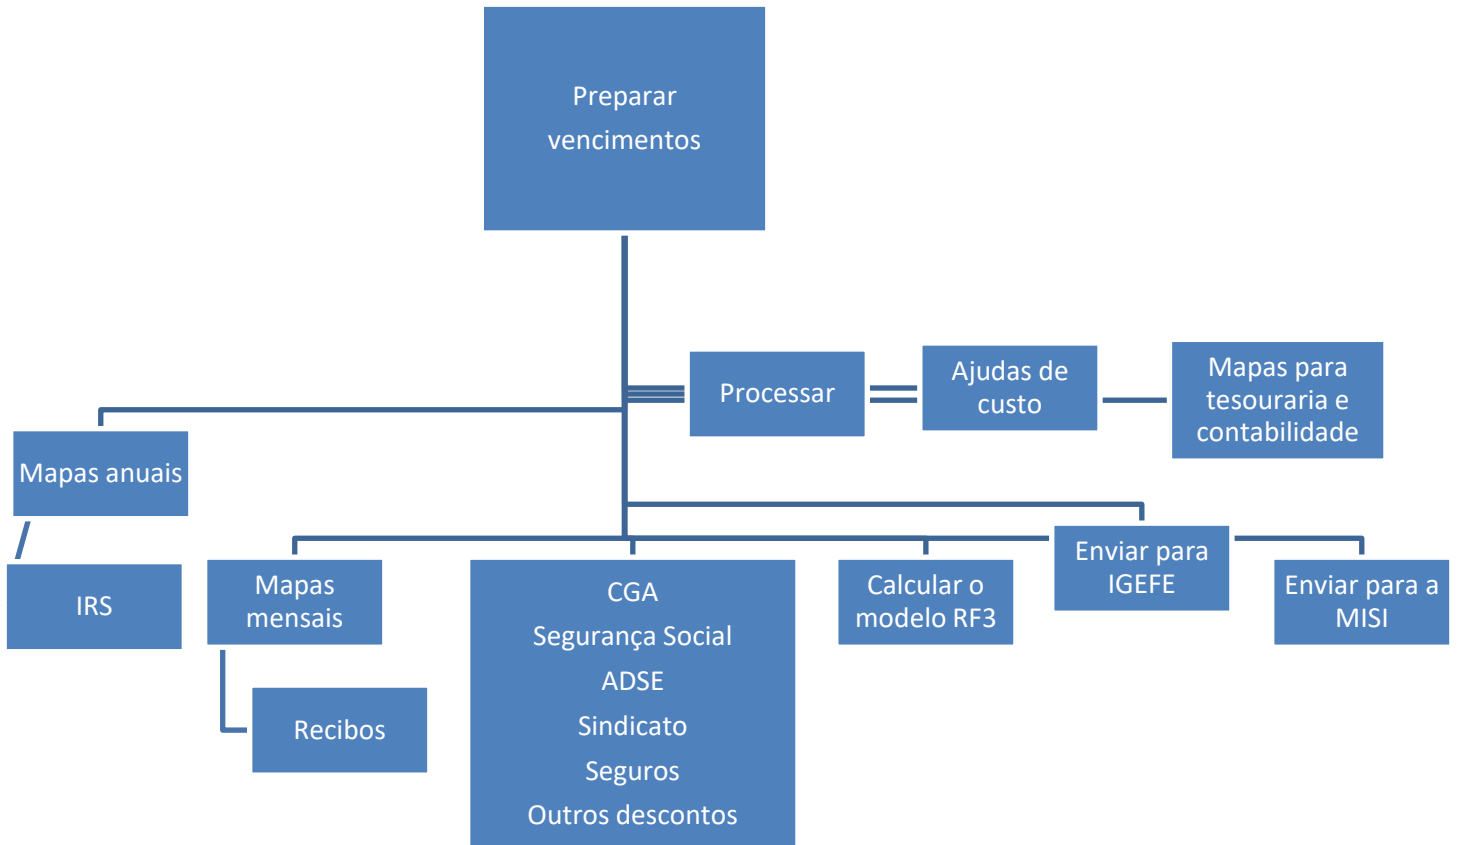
Preparar vencimentos

Processar

Ajudas de custo

Mapas para tesouraria e contabilidade

Mapas anuais

IRS

Mapas mensais

Recibos

CGA
Segurança Social
ADSE
Sindicato
Seguros
Outros descontos

Calcular o modelo RF3

Enviar para IGEFE

Enviar para a MISI